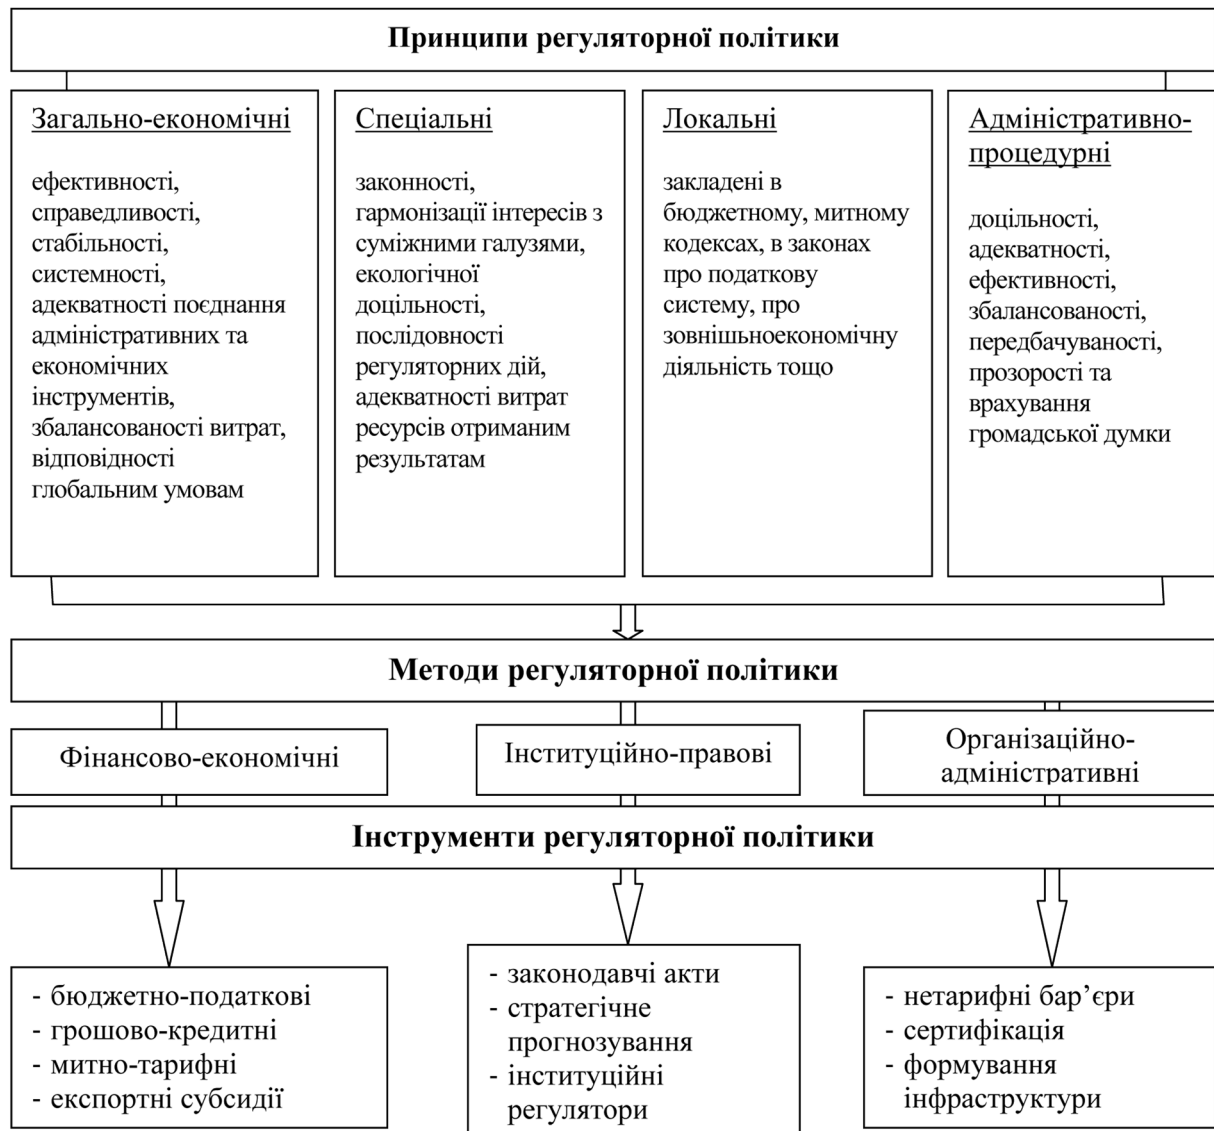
Принципи регуляторної політики

Загально-економічні

ефективності, справедливості, стабільності, системності, адекватності поєднання адміністративних та економічних інструментів, збалансованості витрат, відповідності глобальним умовам

Спеціальні

законності, гармонізації інтересів з суміжними галузями, екологічної доцільності, послідовності регуляторних дій, адекватності витрат ресурсів отриманим результатам

Локальні

закладені в бюджетному, митному кодексах, в законах про податкову систему, про зовнішньоекономічну діяльність тощо

Адміністративно-процедурні

доцільності, адекватності, ефективності, збалансованості, передбачуваності, прозорості та врахування громадської думки

Методи регуляторної політики

Фінансово-економічні

Інституційно-правові

Організаційно-адміністративні

Інструменти регуляторної політики

- бюджетно-податкові
- грошово-кредитні
- митно-тарифні
- експортні субсидії

- законодавчі акти
- стратегічне прогнозування
- інституційні регулятори

- нетарифні бар'єри
- сертифікація
- формування інфраструктури